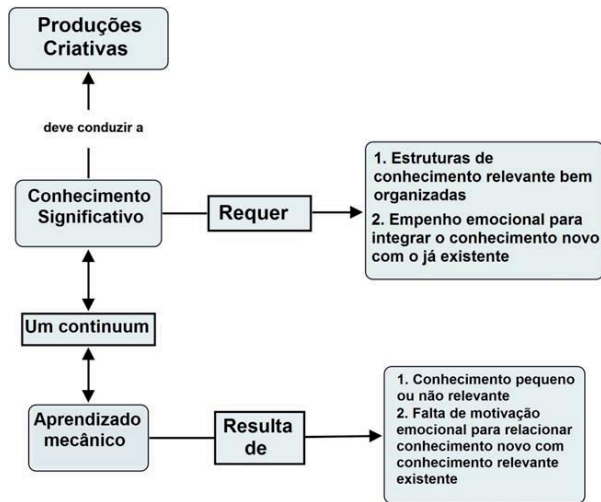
Produções Criativas

deve conduzir a

Conhecimento Significativo

Requer

1. Estruturas de conhecimento relevante bem organizadas
2. Empenho emocional para integrar o conhecimento novo com o já existente

Um continuum

Aprendizado mecânico

Resulta de

1. Conhecimento pequeno ou não relevante
2. Falta de motivação emocional para relacionar conhecimento novo com conhecimento relevante existente